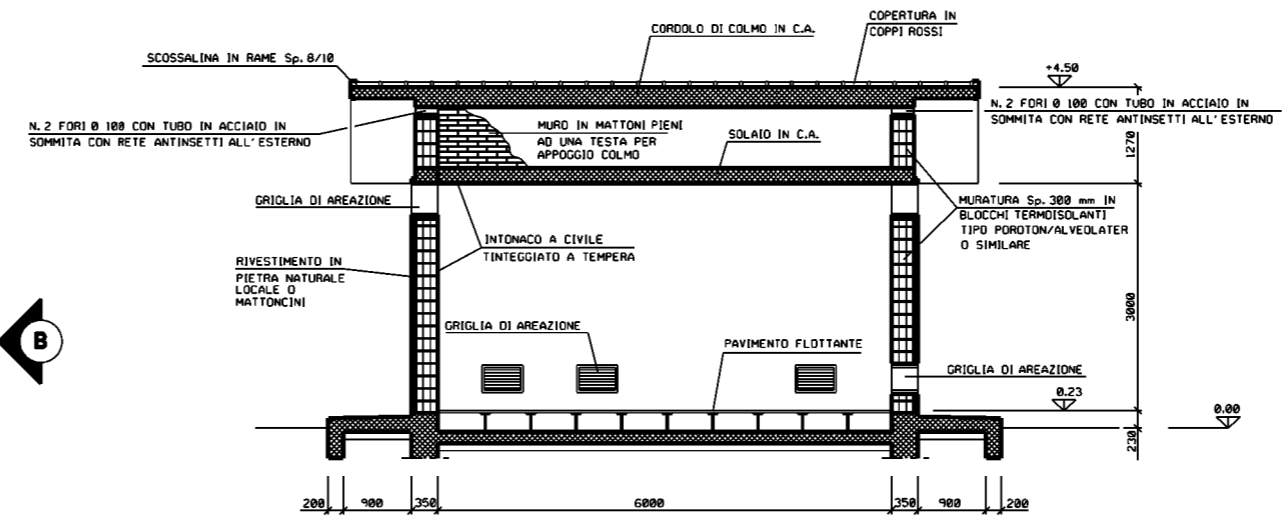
CORDOLO DI COLMO IN C.A.

COPERTURA IN COPPI ROSSI

SCOSSALINA IN RAME Sp. 8/10

+4.50

N. 2 FORI Ø 100 CON TUBO IN ACCIAIO IN SOMMITA CON RETE ANTINSETTI ALL'ESTERNO

N. 2 FORI Ø 100 CON TUBO IN ACCIAIO IN SOMMITA CON RETE ANTINSETTI ALL'ESTERNO

MURO IN MATTONI PIENI AD UNA TESTA PER APPOGGIO COLMO

SOLAIO IN C.A.

1270

GRIGLIA DI AREAZIONE

MURATURA Sp. 300 mm IN BLOCCHI TERMOISOLANTI TIPO POROTON/ALVEOLATER O SIMILARE

INTONACO A CIVILE TINTEGGIATO A TEMPERA

RIVESTIMENTO IN PIETRA NATURALE LOCALE O MATTONCINI

B

3000

GRIGLIA DI AREAZIONE

PAVIMENTO FLOTTANTE

GRIGLIA DI AREAZIONE

0.23

0.00

230

200 | 900 | 350 | 6000 | 350 | 900 | 200